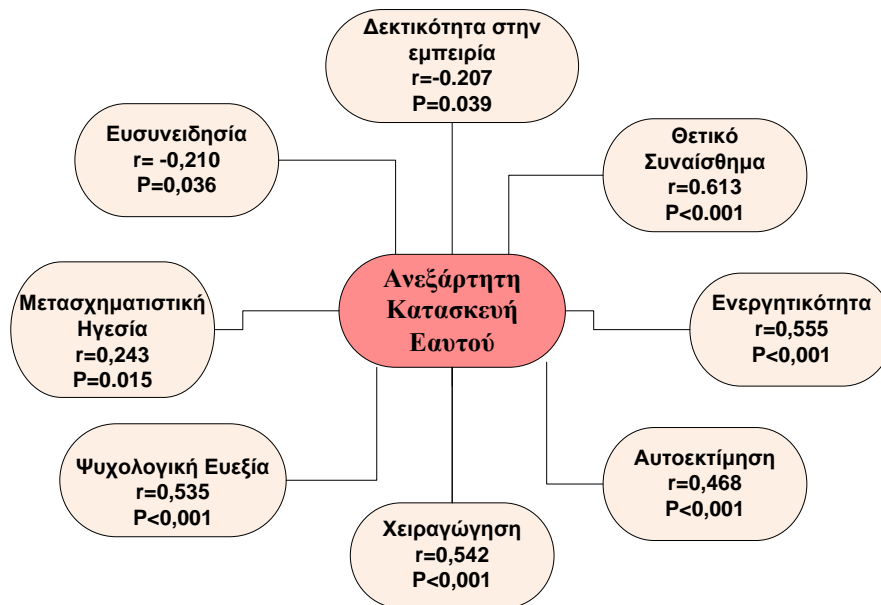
Δεκτικότητα στην εμπειρία
r=-0.207
P=0.039

Ευσυνειδησία
r= -0,210
P=0,036

Θετικό Συναίσθημα
r=0.613
P<0.001

Ανεξάρτητη Κατασκευή Εαυτού

Μετασχηματιστική Ηγεσία
r=0,243
P=0.015

Ενεργητικότητα
r=0,555
P<0,001

Ψυχολογική Ευεξία
r=0,535
P<0,001

Αυτοεκτίμηση
r=0,468
P<0,001

Χειραγώγηση
r=0,542
P<0,001